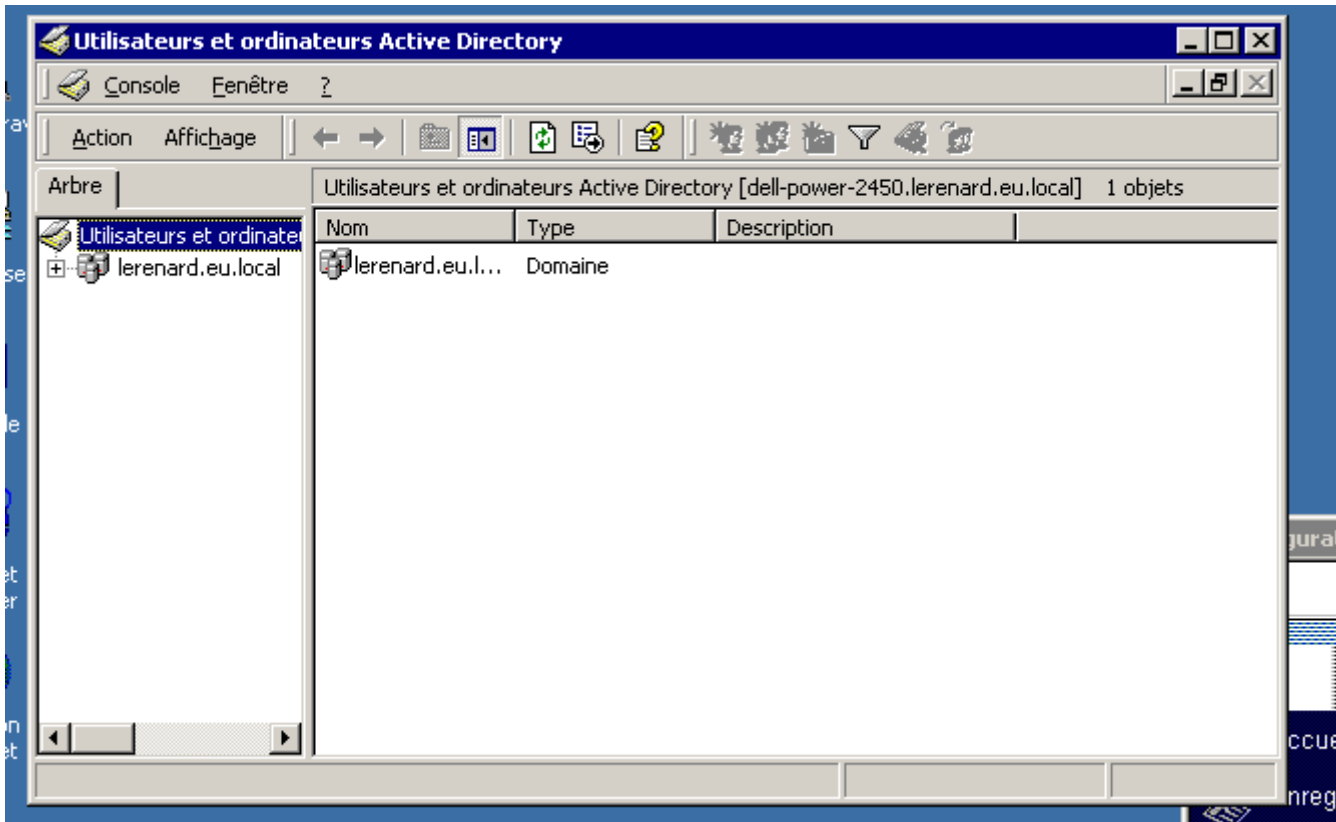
Utilisateurs et ordinateurs Active Directory

Console Fenêtre ?

Action Affichage

Arbre

Utilisateurs et ordinateurs Active Directory [dell-power-2450.lerenard.eu.local] 1 objets

Utilisateurs et ordinater

lerenard.eu.local

| Nom | Type | Description |
|---|---|---|
| lerenard.eu.l... | Domaine | |

ra

se

le

et
er

on
et

gurat

ccue

nreg